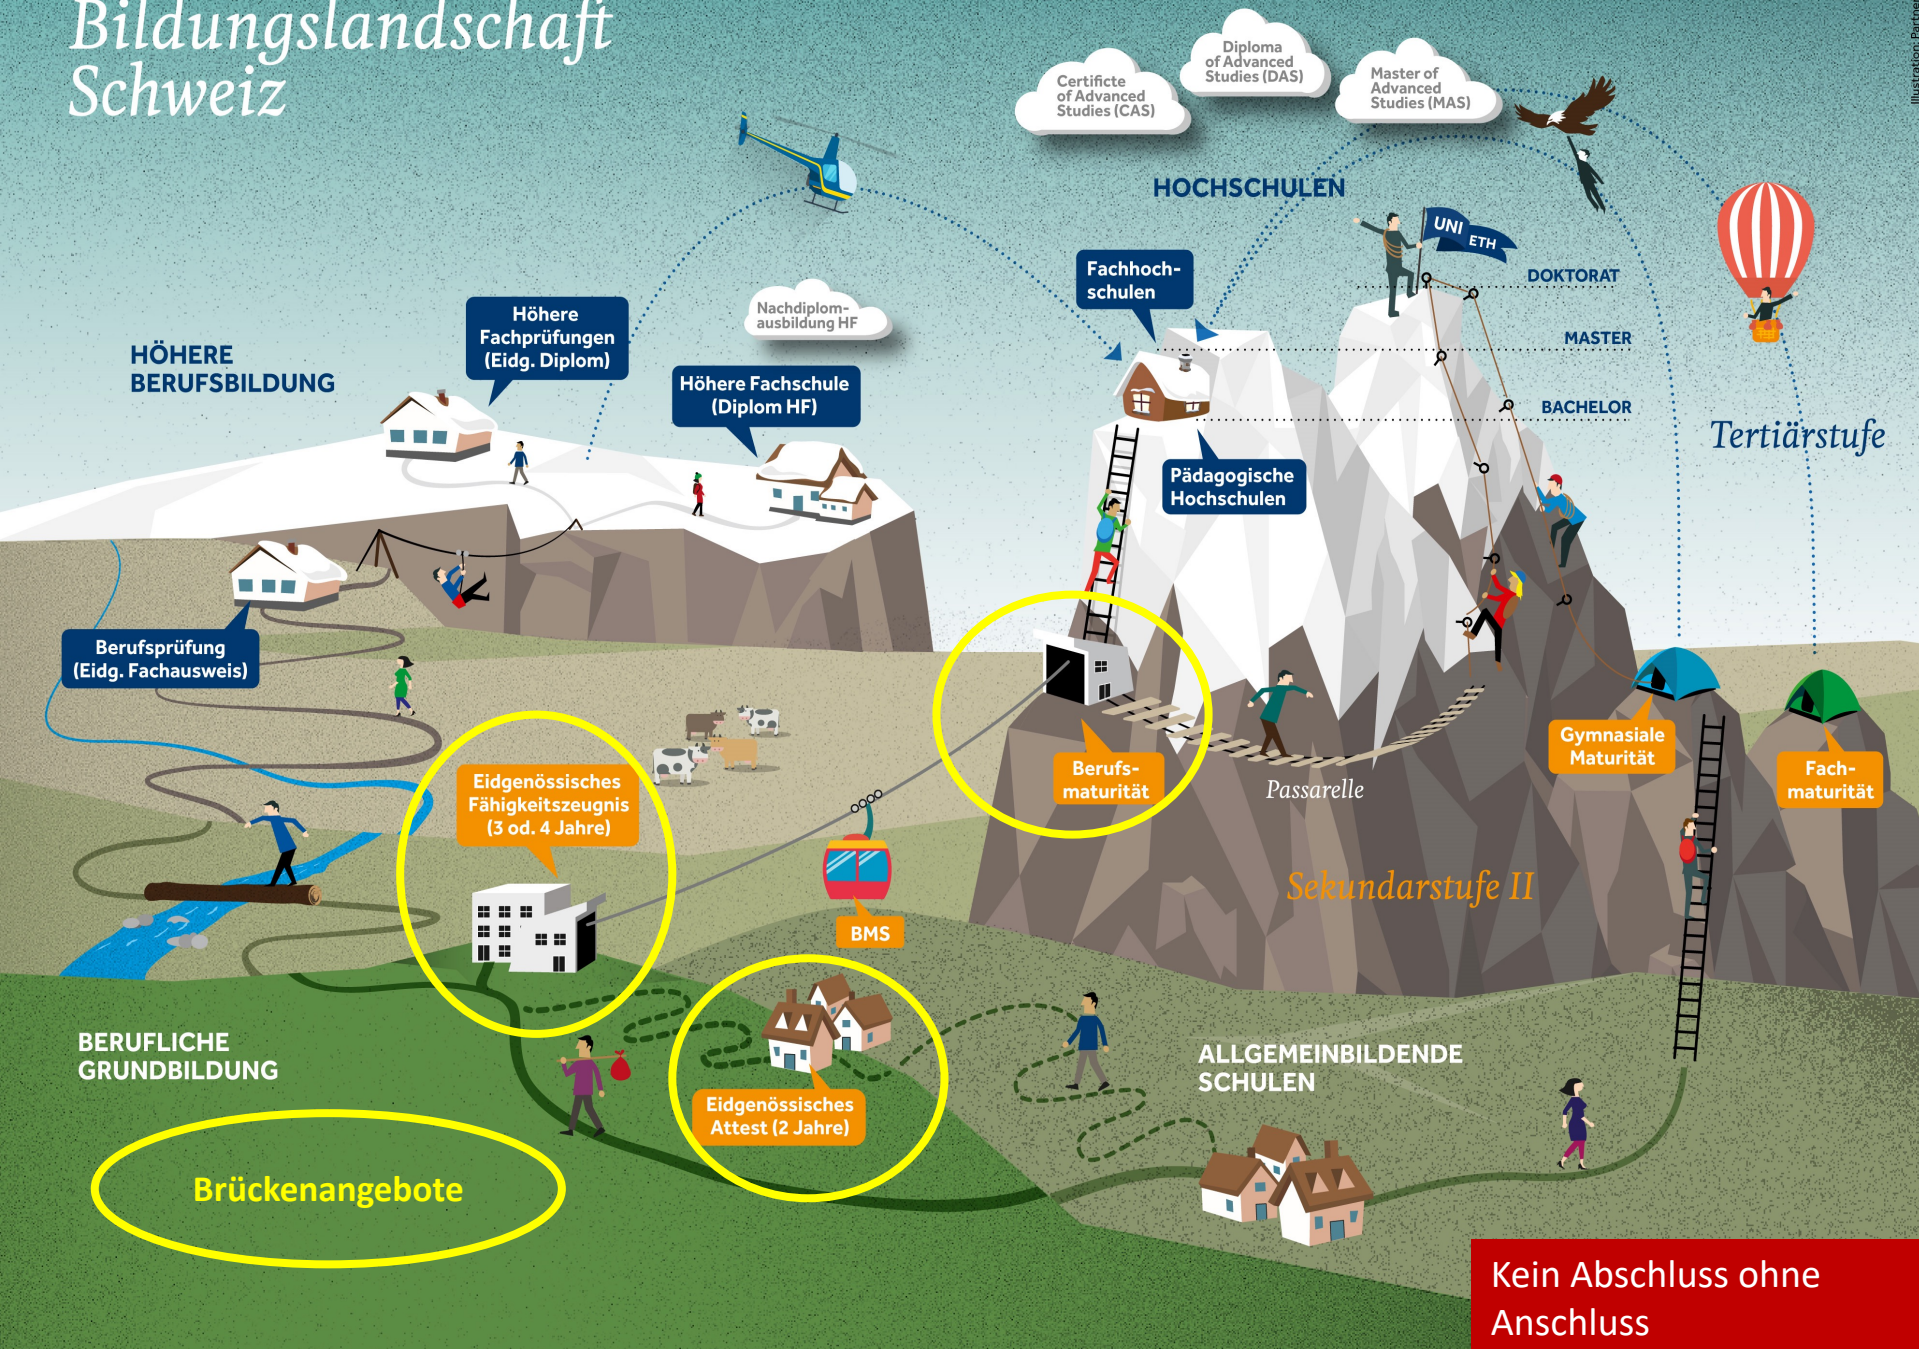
Bildungslandschaft Schweiz

Certificte of Advanced Studies (CAS)

Diploma of Advanced Studies (DAS)

Master of Advanced Studies (MAS)

Illustration: Partner

HOCHSCHULEN

UNI

ETH

DOKTORAT

MASTER

BACHELOR

Fachhochschulen

Pädagogische Hochschulen

Tertiärstufe

HÖHERE BERUFSBILDUNG

Höhere Fachprüfungen (Eidg. Diplom)

Nachdiplomausbildung HF

Höhere Fachschule (Diplom HF)

Berufsprüfung (Eidg. Fachausweis)

Eidgenössisches Fähigkeitszeugnis (3 od. 4 Jahre)

Berufsmaturität

Passarelle

Gymnasiale Maturität

Fachmaturität

Sekundarstufe II

BMS

BERUFLICHE GRUNDBILDUNG

Eidgenössisches Attest (2 Jahre)

ALLGEMEINBILDENDE SCHULEN

Brückenangebote

Kein Abschluss ohne Anschluss